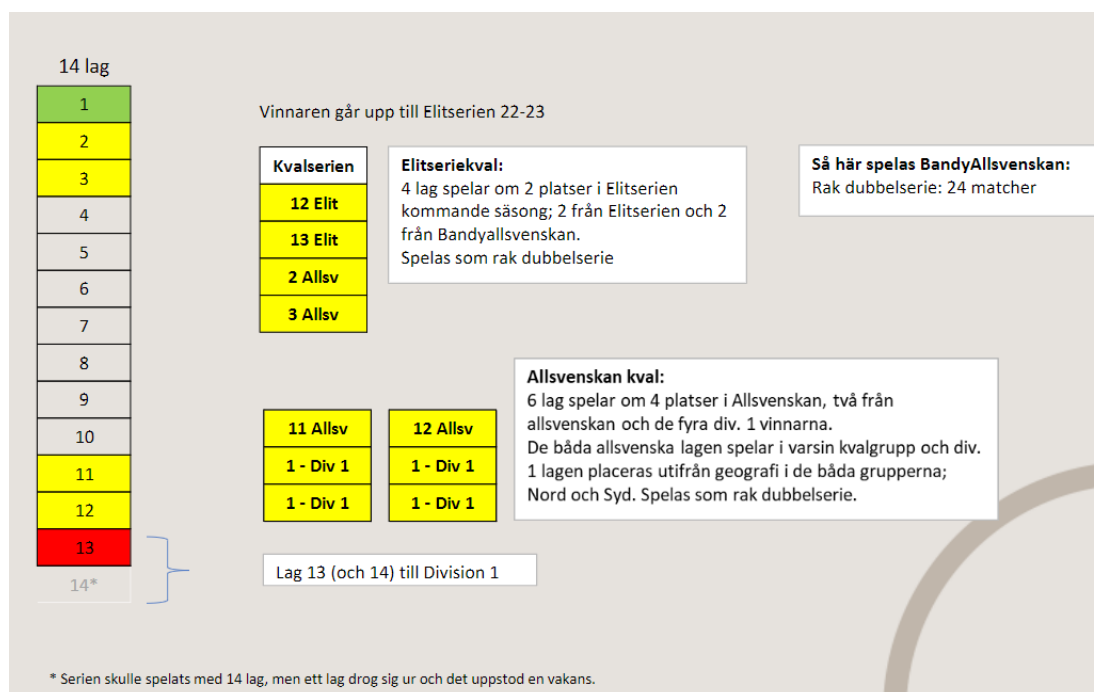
14 lag

| 1 |
|---|
| 2 |
| 3 |
| 4 |
| 5 |
| 6 |
| 7 |
| 8 |
| 9 |
| 10 |
| 11 |
| 12 |
| 13 |
| 14* |

Vinnaren går upp till Elitserien 22-23

| Kvalserien |
|---|
| 12 Elit |
| 13 Elit |
| 2 Allsv |
| 3 Allsv |

Elitseriekval:
4 lag spelar om 2 platser i Elitserien kommande säsong; 2 från Elitserien och 2 från Bandyallsvenskan.
Spelas som rak dubbelserie

Så här spelas BandyAllsvenskan:
Rak dubbelserie: 24 matcher

Allsvenskan kval:
6 lag spelar om 4 platser i Allsvenskan, två från allsvenskan och de fyra div. 1 vinnarna.
De båda allsvenska lagen spelar i varsin kvalgrupp och div. 1 lagen placeras utifrån geografi i de båda grupperna; Nord och Syd. Spelas som rak dubbelserie.

| 11 Allsv |
|---|
| 1 - Div 1 |
| 1 - Div 1 |

| 12 Allsv |
|---|
| 1 - Div 1 |
| 1 - Div 1 |

Lag 13 (och 14) till Division 1

* Serien skulle spelats med 14 lag, men ett lag drog sig ur och det uppstod en vakans.